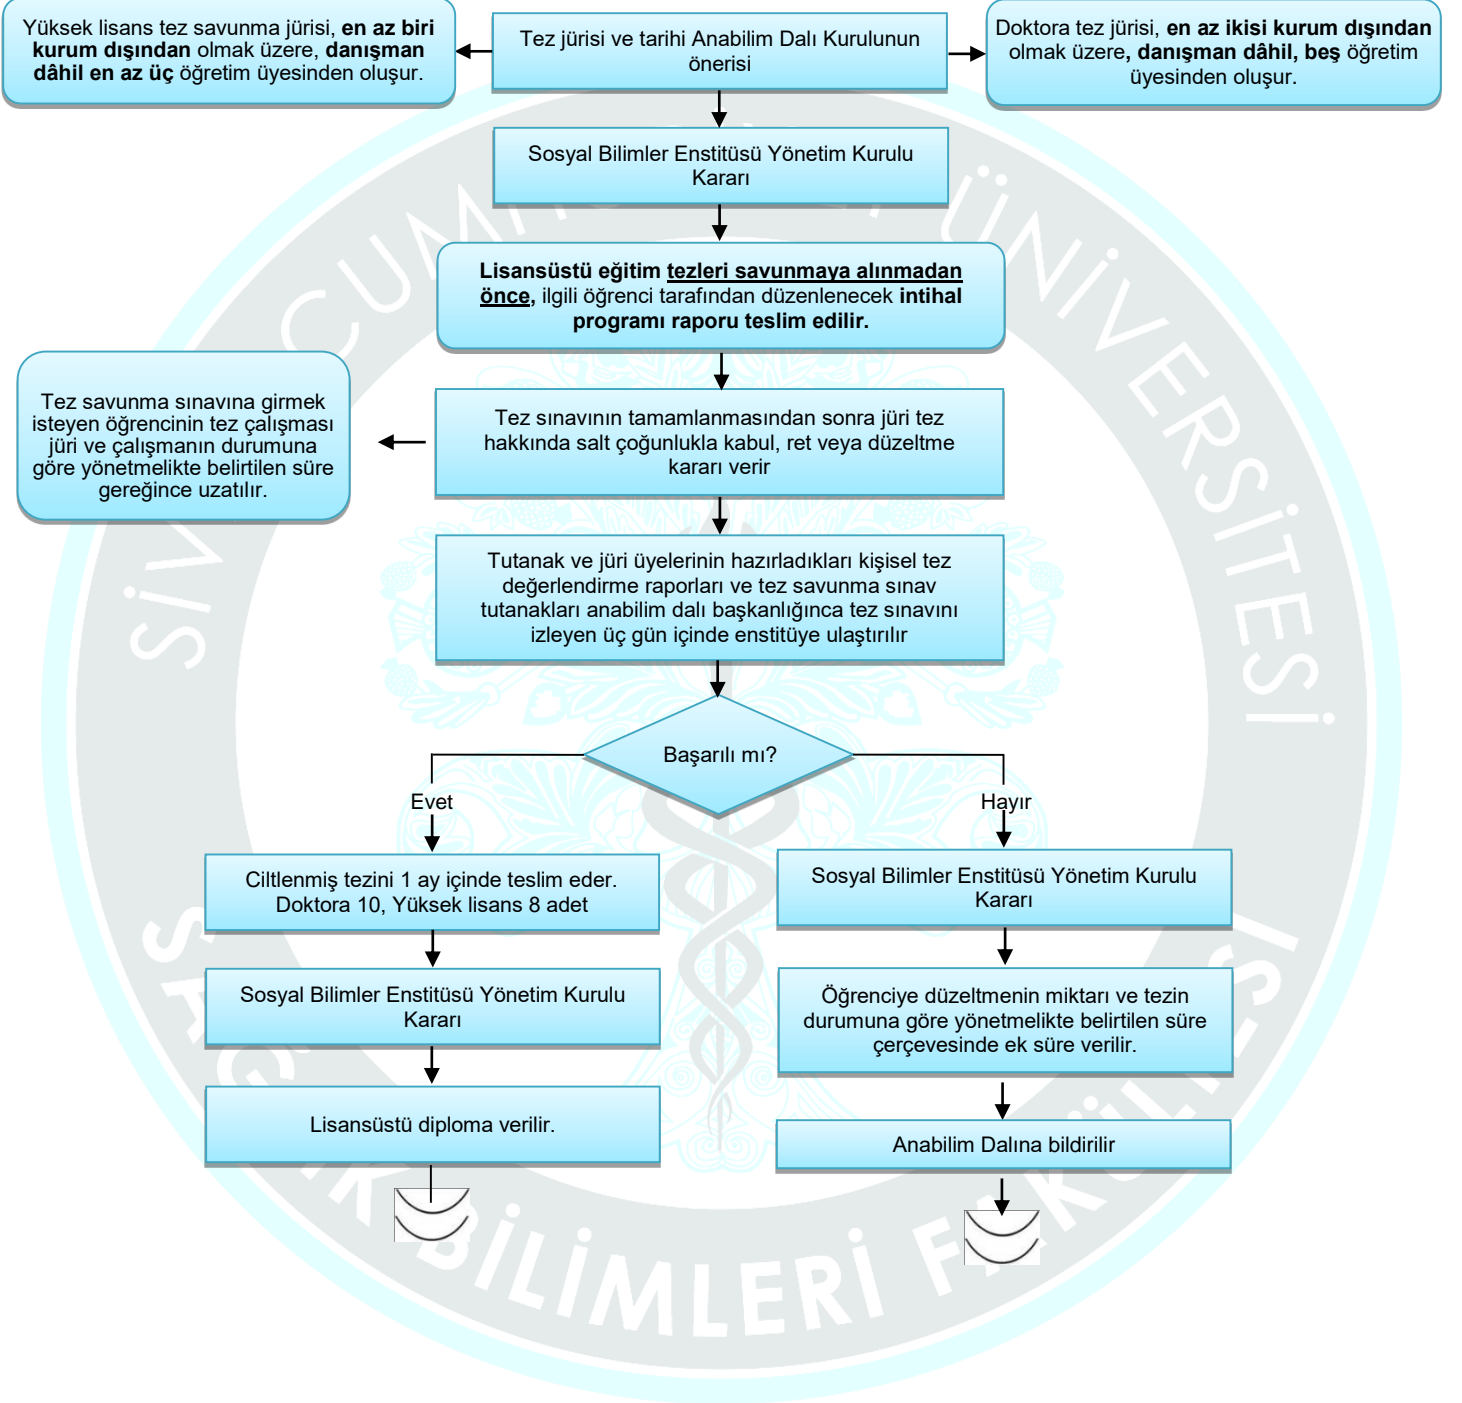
Yüksek lisans tez savunma jürisi, **en az biri kurum dışından** olmak üzere, **danışman dâhil en az üç** öğretim üyesinden oluşur.

Tez jürisi ve tarihi Anabilim Dalı Kurulunun önerisi

Doktora tez jürisi, **en az ikisi kurum dışından** olmak üzere**, danışman dâhil, beş** öğretim üyesinden oluşur.

Sosyal Bilimler Enstitüsü Yönetim Kurulu Kararı

**Lisansüstü eğitim tezleri savunmaya alınmadan önce,** ilgili öğrenci tarafından düzenlenecek **intihal programı raporu teslim edilir.**

Tez savunma sınavına girmek isteyen öğrencinin tez çalışması jüri ve çalışmanın durumuna göre yönetmelikte belirtilen süre gereğince uzatılır.

Tez sınavının tamamlanmasından sonra jüri tez hakkında salt çoğunlukla kabul, ret veya düzeltme kararı verir

Tutanak ve jüri üyelerinin hazırladıkları kişisel tez değerlendirme raporları ve tez savunma sınav tutanakları anabilim dalı başkanlığınca tez sınavını izleyen üç gün içinde enstitüye ulaştırılır

Başarılı mı?

Evet

Hayır

Ciltlenmiş tezini 1 ay içinde teslim eder. Doktora 10, Yüksek lisans 8 adet

Sosyal Bilimler Enstitüsü Yönetim Kurulu Kararı

Lisansüstü diploma verilir.

Sosyal Bilimler Enstitüsü Yönetim Kurulu Kararı

Öğrenciye düzeltmenin miktarı ve tezin durumuna göre yönetmelikte belirtilen süre çerçevesinde ek süre verilir.

Anabilim Dalına bildirilir

SİVAS CUMHURİYET ÜNİVERSİTESİ
SAĞLIK BİLİMLERİ FAKÜLTESİ